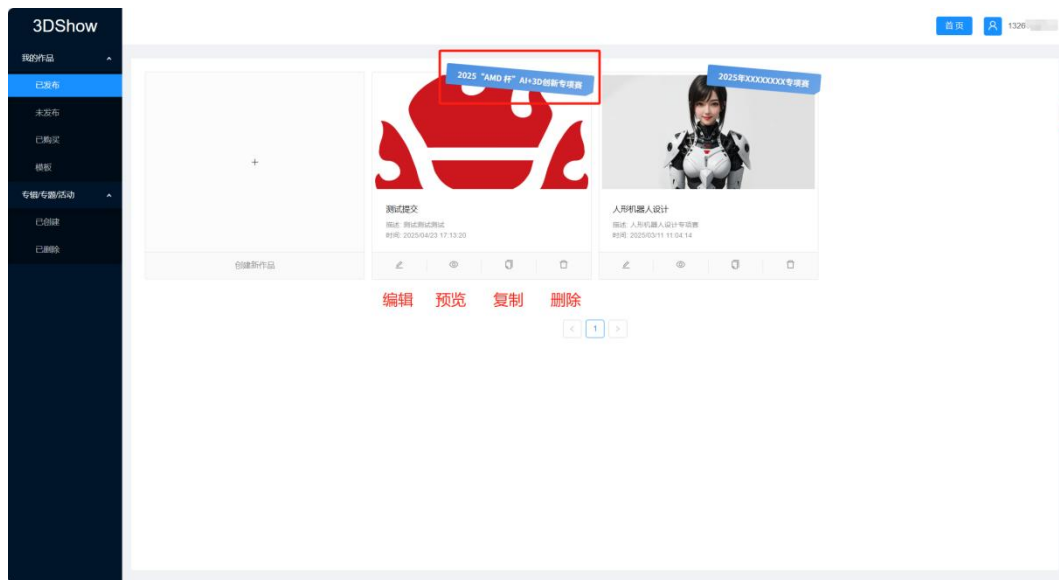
3DShow

我的作品
已发布
未发布
已购买
模板
专辑/专题/活动
已创建
已删除

首页
1326

+
创建新作品

2025 "AMD 杯" AI+3D创新专项赛
测试提交
描述: 测试测试测试
时间: 2025/04/23 17:13:20

2025年XXXXXXXX专项赛
人形机器人设计
描述: 人形机器人设计专项赛
时间: 2025/03/11 11:04:14

编辑 预览 复制 删除

< 1 >